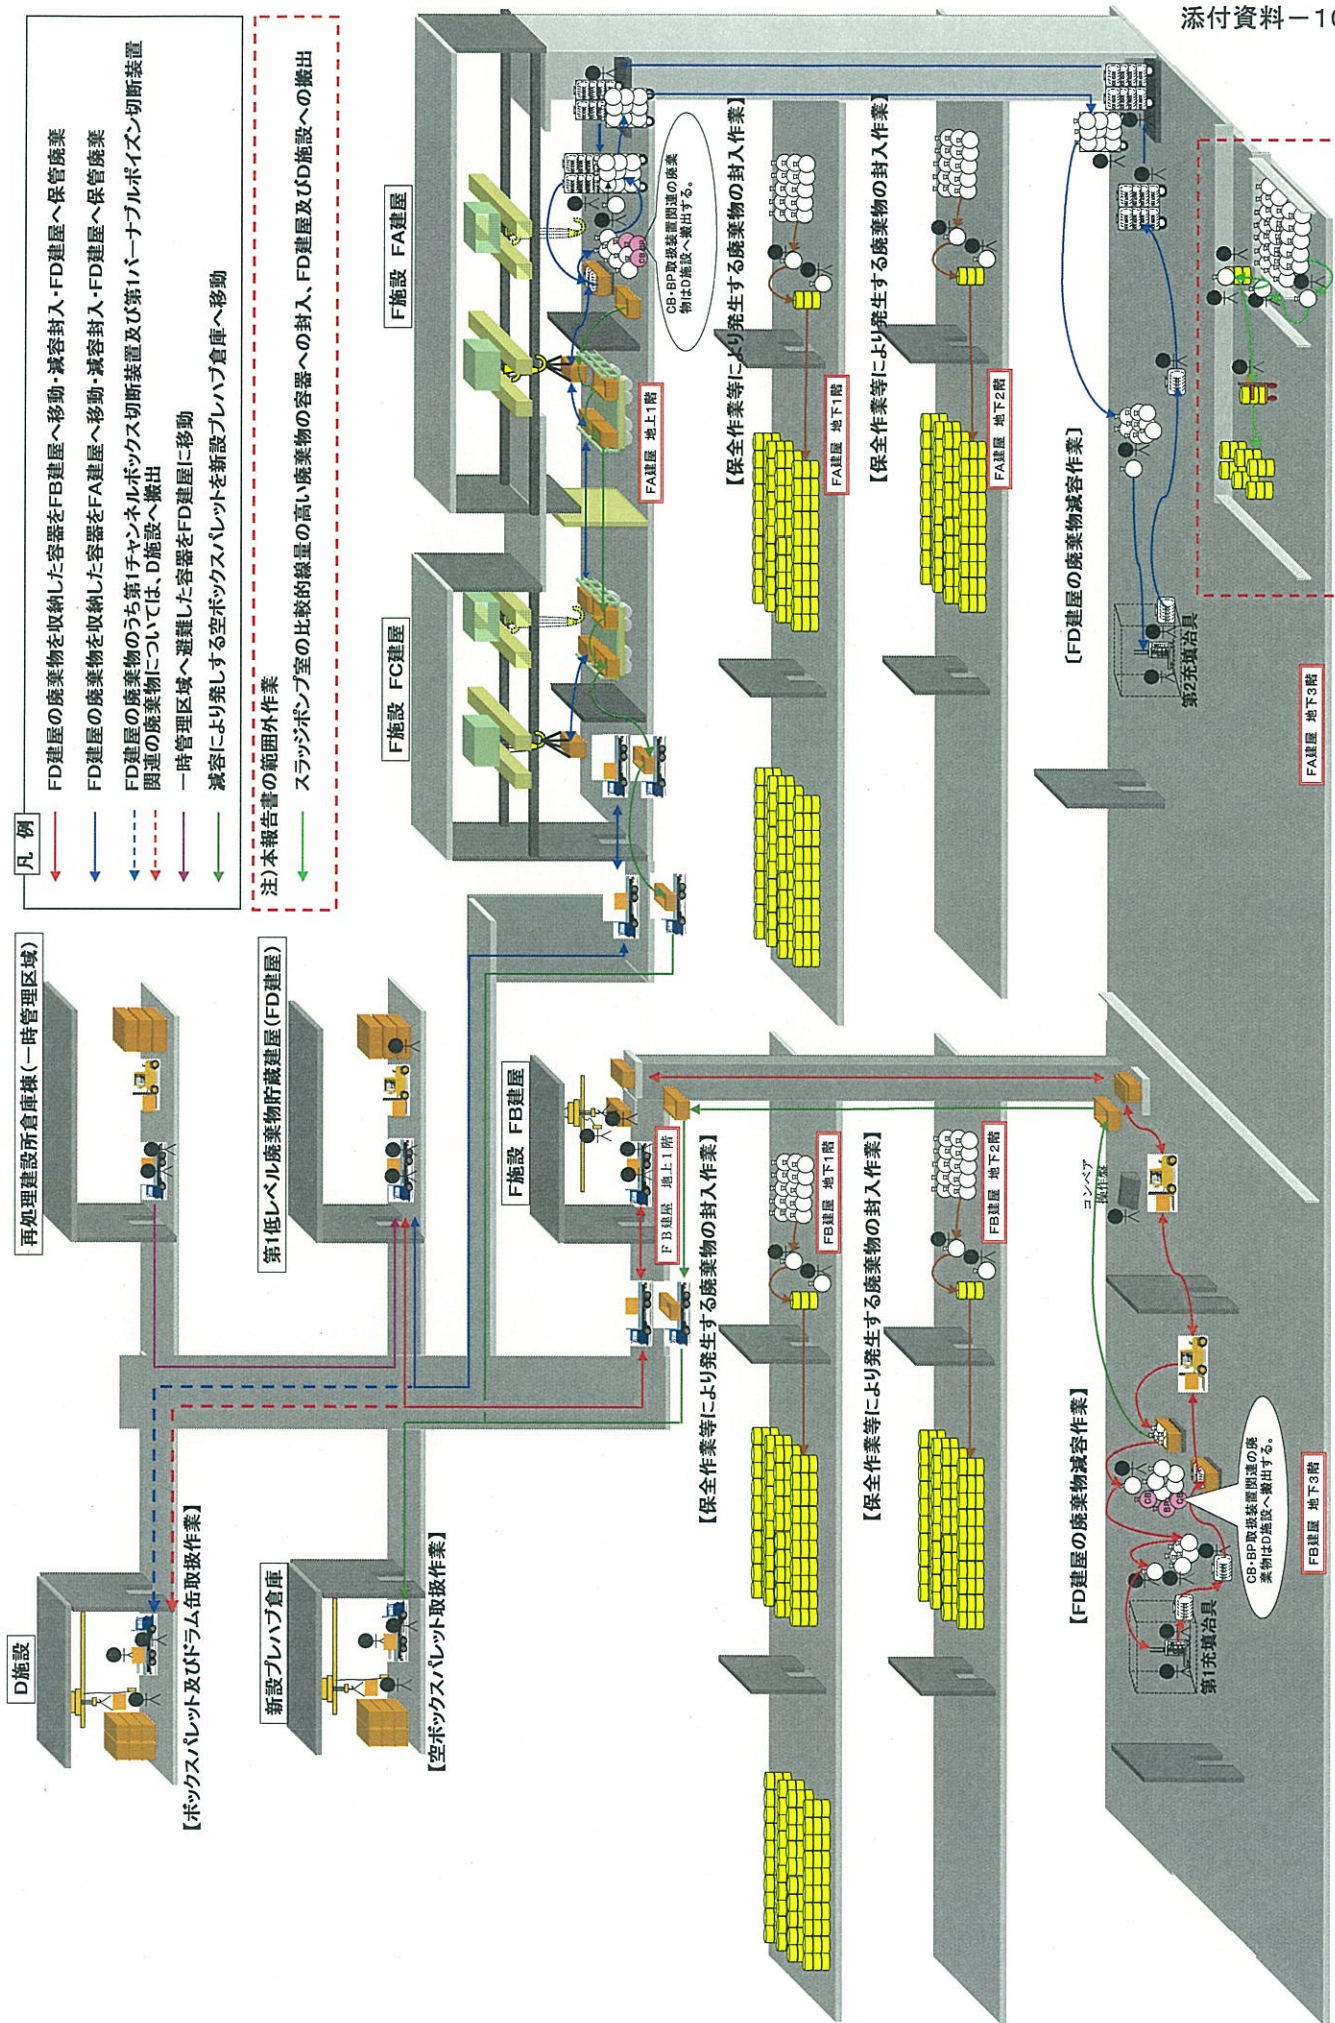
添付資料－10

凡　例

FD建屋の廃棄物を収納した容器をFB建屋へ移動・減容封入・FD建屋へ保管廃棄

FD建屋の廃棄物を収納した容器をFA建屋へ移動・減容封入・FD建屋へ保管廃棄

FD建屋の廃棄物のうち第1チャンネルボックス切断装置及び第1バーナブルポイズン切断装置関連の廃棄物については、D施設へ搬出

一時管理区域へ避難した容器をFD建屋に移動

減容により発生する空ボックスパレットを新設プレハブ倉庫へ移動

注）本報告書の範囲外作業

スラッジポンプ室の比較的線量の高い廃棄物の容器への封入、FD建屋及びD施設への搬出

再処理建設所倉庫棟（一時管理区域）

第1低レベル廃棄物貯蔵建屋（FD建屋）

D施設

【ボックスパレット及びドラム缶取扱作業】

新設プレハブ倉庫

【空ボックスパレット取扱作業】

F施設　FC建屋

F施設　FA建屋

F施設　FB建屋

FA建屋　地上1階

FB建屋　地上1階

CB・BP取扱装置関連の廃棄物はD施設へ搬出する。

【保全作業等により発生する廃棄物の封入作業】

FA建屋　地下1階

【保全作業等により発生する廃棄物の封入作業】

FA建屋　地下2階

【保全作業等により発生する廃棄物の封入作業】

FB建屋　地下1階

【保全作業等により発生する廃棄物の封入作業】

FB建屋　地下2階

【FD建屋の廃棄物減容作業】

第2充填治具

FA建屋　地下3階

コンベア

作業盤

【FD建屋の廃棄物減容作業】

CB・BP取扱装置関連の廃棄物はD施設へ搬出する。

第1充填治具

FB建屋　地下3階